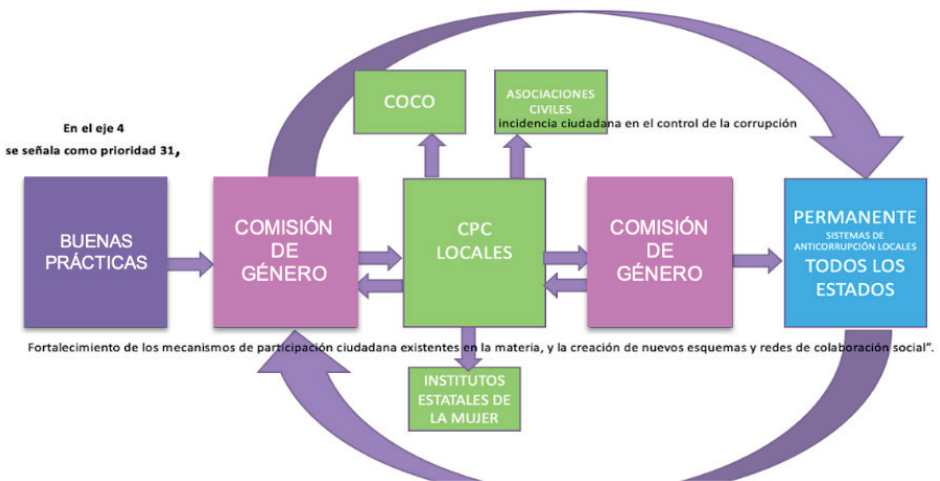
En el eje 4
se señala como prioridad 31,

COCO

ASOCIACIONES CIVILES
incidencia ciudadana en el control de la corrupción

BUENAS PRÁCTICAS

COMISIÓN DE GÉNERO

CPC LOCALES

COMISIÓN DE GÉNERO

PERMANENTE
SISTEMAS DE ANTICORRUPCIÓN LOCALES
TODOS LOS ESTADOS

Fortalecimiento de los mecanismos de participación ciudadana existentes en la materia, y la creación de nuevos esquemas y redes de colaboración social".

INSTITUTOS ESTATALES DE LA MUJER